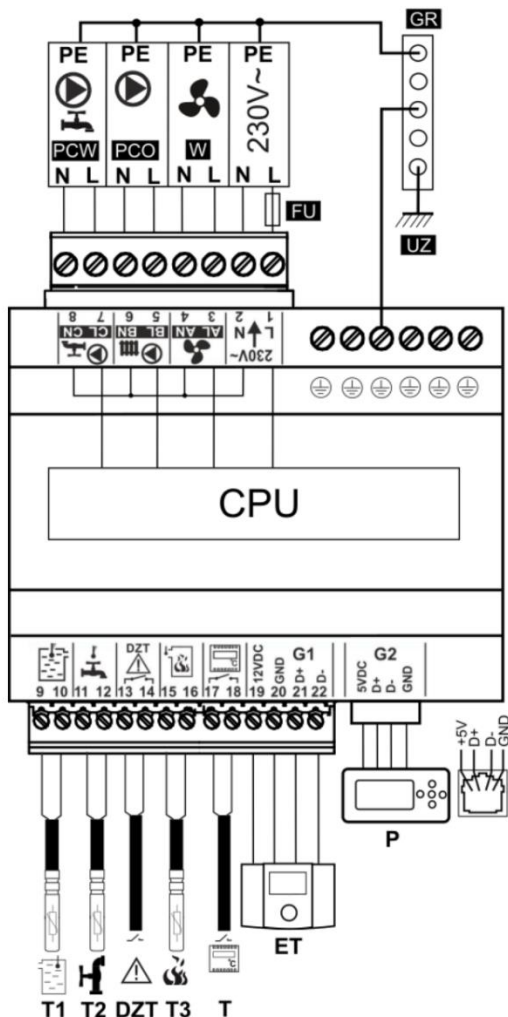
PE PE PE PE
230V~
PCW PCO W
N L N L N L N L
FU
GR
UZ
CL CN 8 7
BL BN 6 5
AL AN 4 3
L N 1 2
230V~
CPU
9 10 11 12 DZT 13 14 15 16 17 18 12VDC 19 GND 20 G1 D+ 21 D- 22
G2 5VDC D+ D- GND
+5V D+ D- GND
P
ET
T1 T2 DZT T3 T